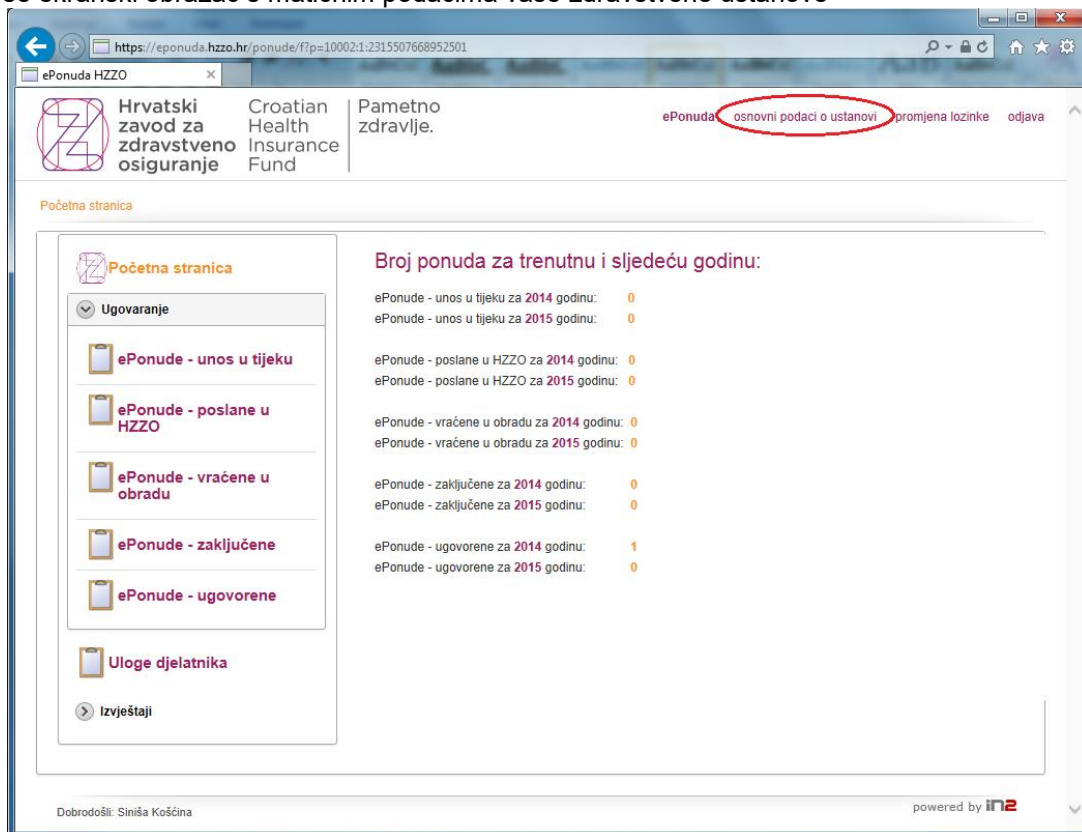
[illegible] ekranski obrazac s matičnim podacima vaše zdravstvene ustanove

https://eponuda.hzzo.hr/ponude/f?p=10002:1:2315507668952501

ePonuda HZZO

Hrvatski zavod za zdravstveno osiguranje

Croatian Health Insurance Fund

Pametno zdravlje.

ePonuda osnovni podaci o ustanovi promjena lozinke odjava

Početna stranica

Početna stranica

Ugovaranje

ePonude - unos u tijeku

ePonude - poslane u HZZO

ePonude - vraćene u obradu

ePonude - zaključene

ePonude - ugovorene

Uloge djelatnika

Izvještaji

Broj ponuda za trenutnu i sljedeću godinu:

ePonude - unos u tijeku za 2014 godinu: 0
ePonude - unos u tijeku za 2015 godinu: 0

ePonude - poslane u HZZO za 2014 godinu: 0
ePonude - poslane u HZZO za 2015 godinu: 0

ePonude - vraćene u obradu za 2014 godinu: 0
ePonude - vraćene u obradu za 2015 godinu: 0

ePonude - zaključene za 2014 godinu: 0
ePonude - zaključene za 2015 godinu: 0

ePonude - ugovorene za 2014 godinu: 1
ePonude - ugovorene za 2015 godinu: 0

Dobrodošli: Siniša Koščina

powered by in2